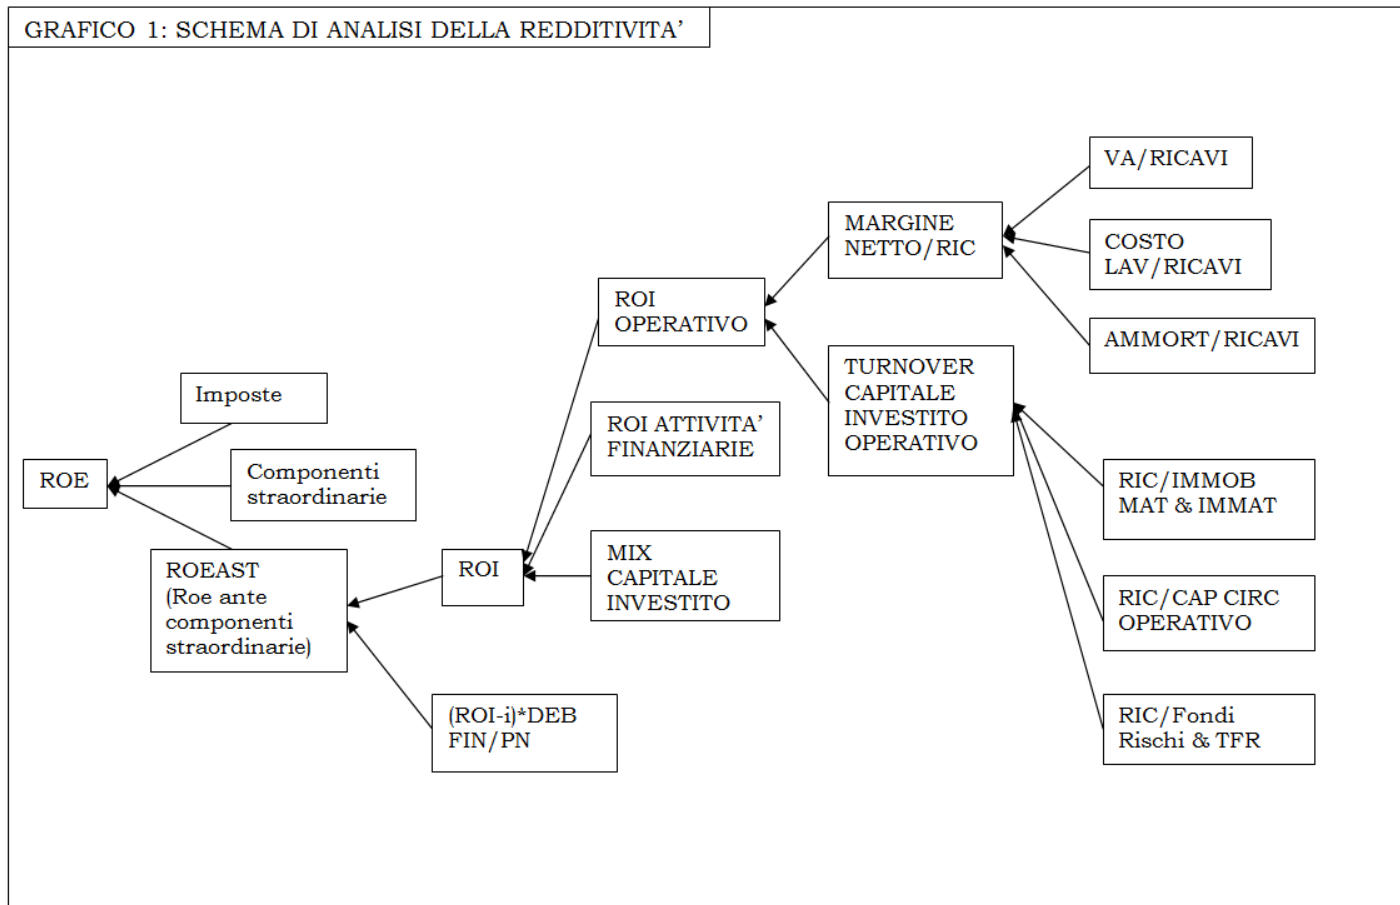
GRAFICO 1: SCHEMA DI ANALISI DELLA REDDITIVITA'

VA/RICAVI

MARGINE NETTO/RIC

COSTO LAV/RICAVI

ROI OPERATIVO

AMMORT/RICAVI

TURNOVER CAPITALE INVESTITO OPERATIVO

Imposte

ROI ATTIVITA' FINANZIARIE

ROE

Componenti straordinarie

RIC/IMMOB MAT & IMMAT

MIX CAPITALE INVESTITO

ROEAST (Roe ante componenti straordinarie)

ROI

RIC/CAP CIRC OPERATIVO

(ROI-i)*DEB FIN/PN

RIC/Fondi Rischi & TFR